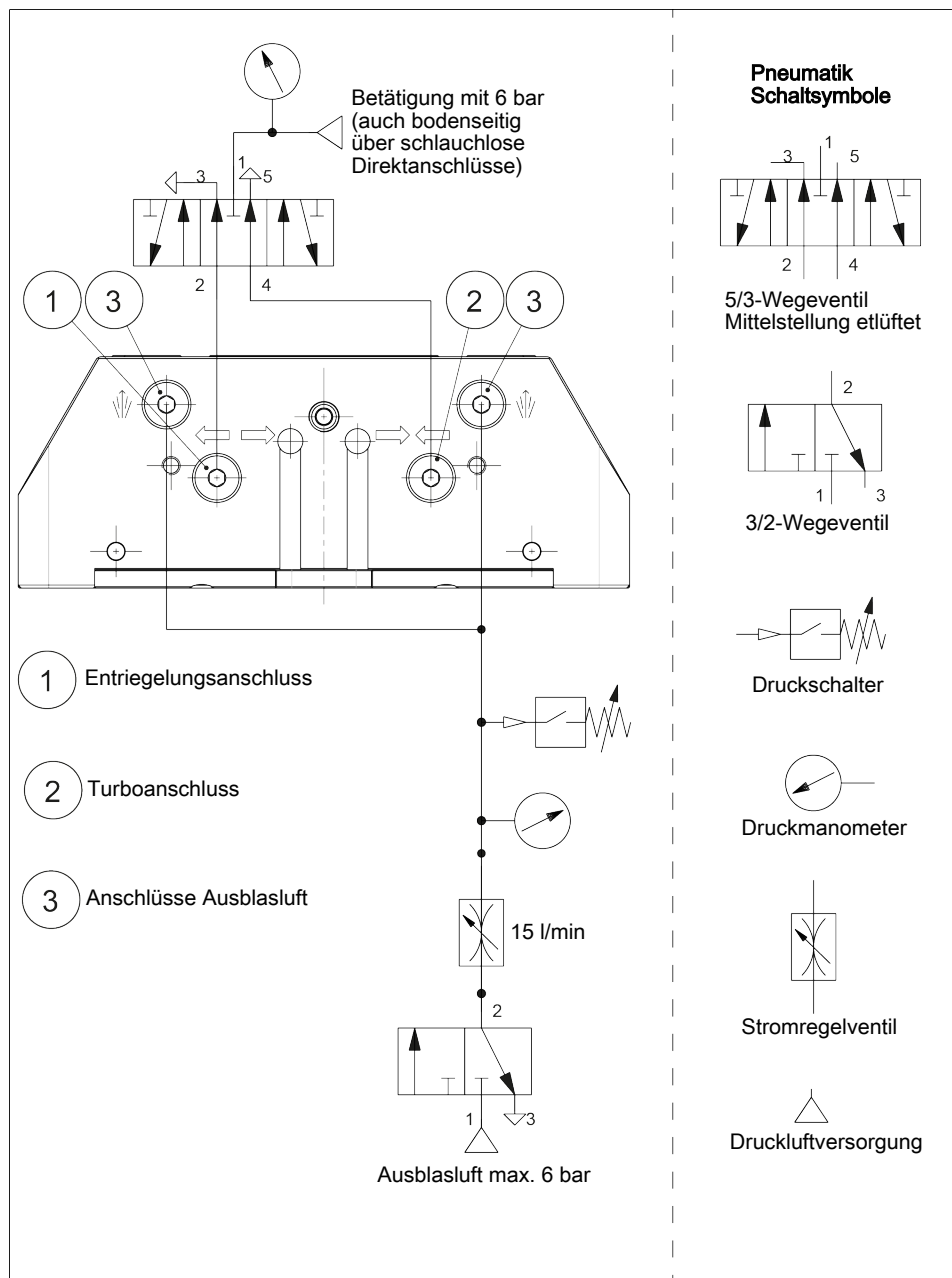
Betätigung mit 6 bar (auch bodenseitig über schlauchlose Direktanschlüsse)

3
1
5
2
4

1
3
2
3

1 Entriegelungsanschluss

2 Turboanschluss

3 Anschlüsse Ausblasluft

15 l/min

2
1
3

Ausblasluft max. 6 bar

Pneumatik Schaltsymbole

3
1
5
2
4

5/3-Wegeventil Mittelstellung etlüftet

2
1
3

3/2-Wegeventil

Druckschalter

Druckmanometer

Stromregelventil

Druckluftversorgung